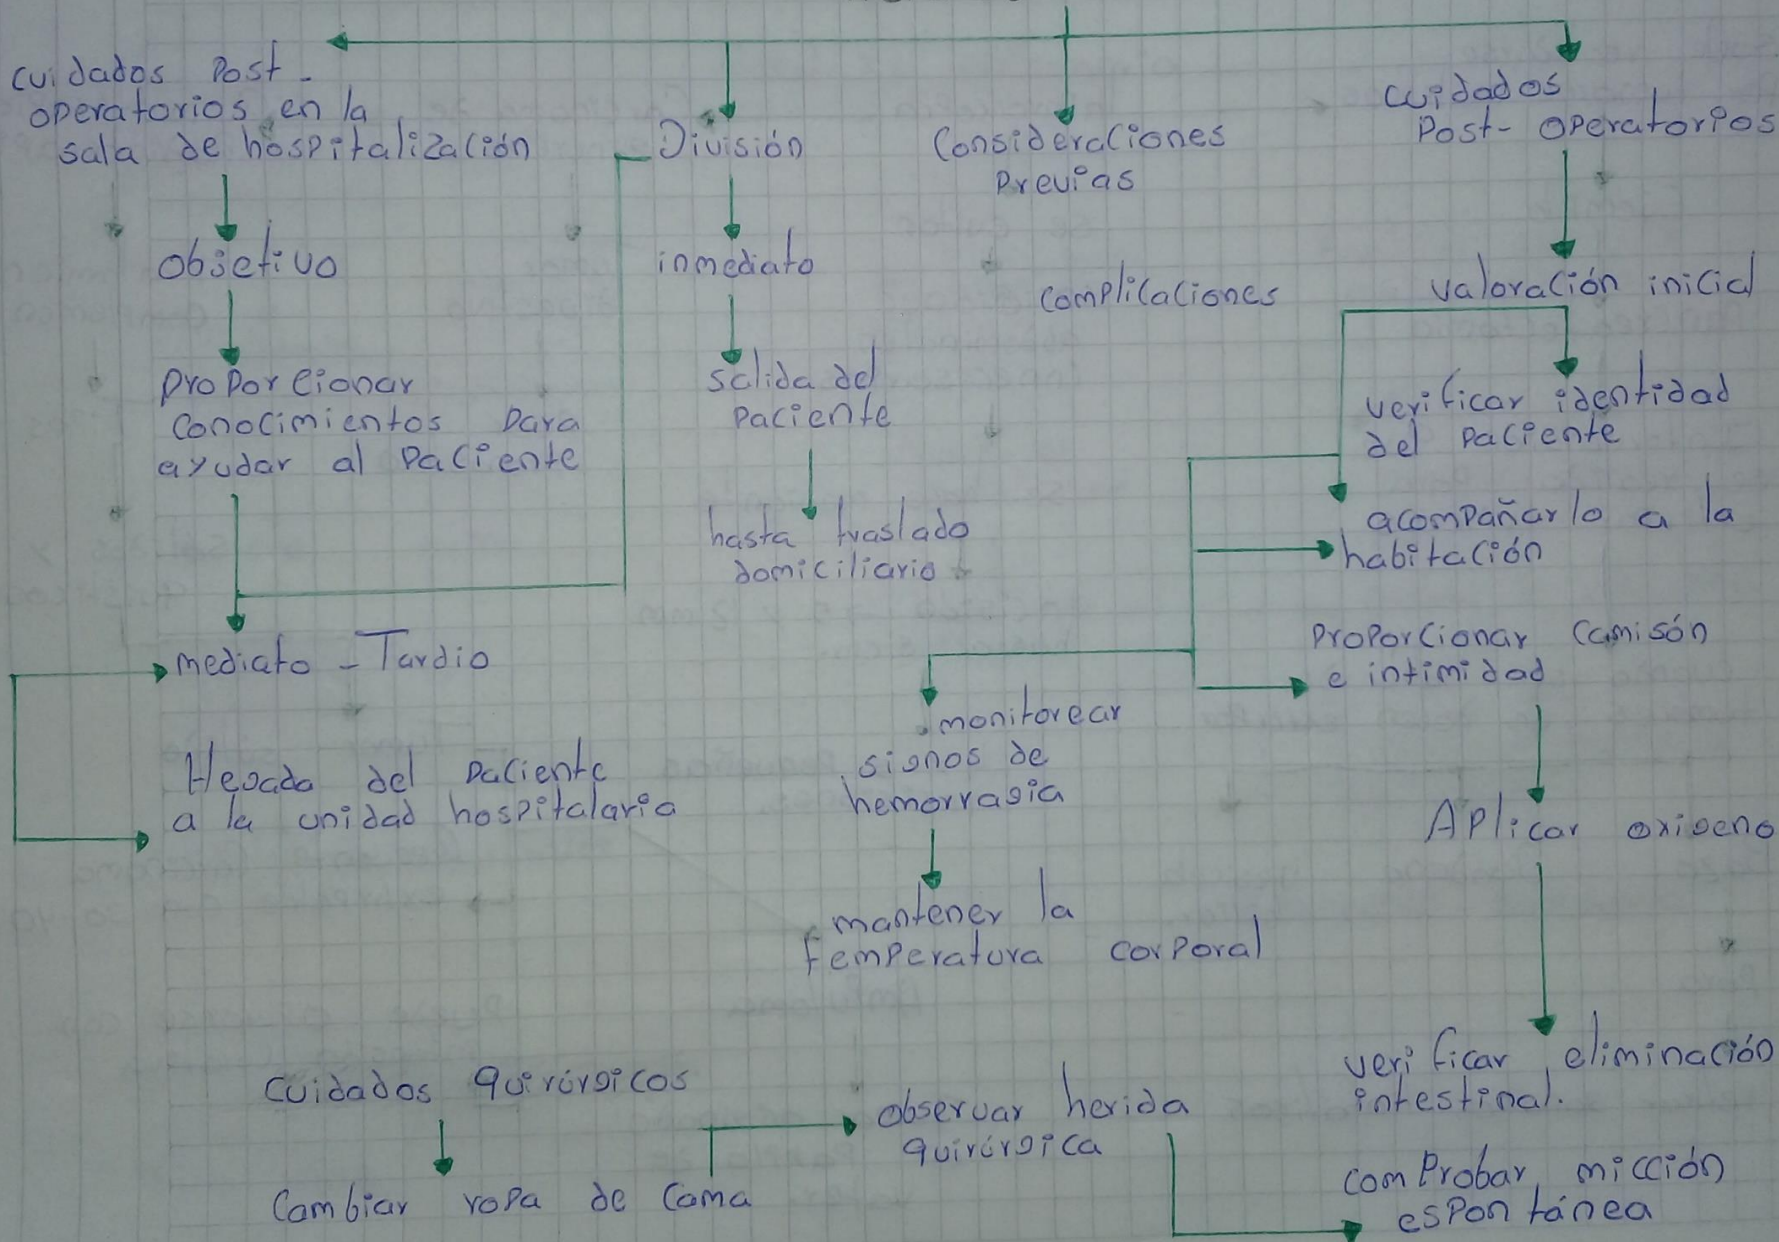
cuidados Post-operatorios en la sala de hospitalización

División

Consideraciones Previas

cuidados Post-operatorios

objetivo

inmediato

complicaciones

valoración inicial

proporcionar conocimientos para ayudar al paciente

salida del paciente

verificar identidad del paciente

hasta traslado domiciliario

acompañarlo a la habitación

mediato - Tardio

proporcionar camisón e intimidad

monitorear signos de hemorragia

llegada del paciente a la unidad hospitalaria

Aplicar oxigeno

mantener la temperatura corporal

verificar eliminación intestinal.

Cuidados quirúrgicos

observar herida quirúrgica

comprobar micción espontánea

Cambiar ropa de cama